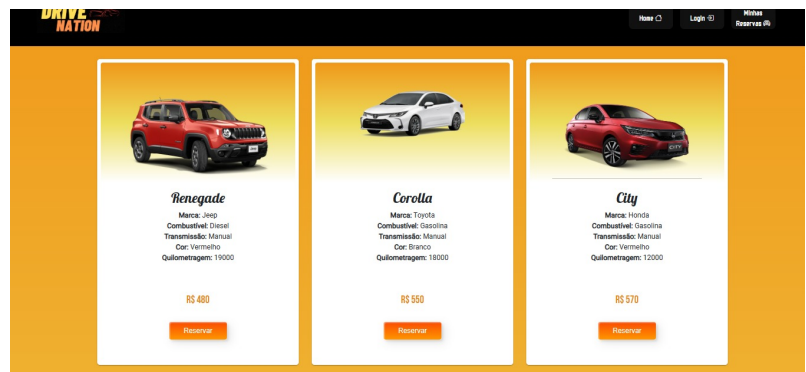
DRIVE NATION

Home

Login

Minhas Reservas

Renegade

Marca: Jeep
Combustível: Diesel
Transmissão: Manual
Cor: Vermelho
Quilometragem: 19000

R$ 480

Reservar

Corolla

Marca: Toyota
Combustível: Gasolina
Transmissão: Manual
Cor: Branco
Quilometragem: 18000

R$ 550

Reservar

City

Marca: Honda
Combustível: Gasolina
Transmissão: Manual
Cor: Vermelho
Quilometragem: 12000

R$ 570

Reservar